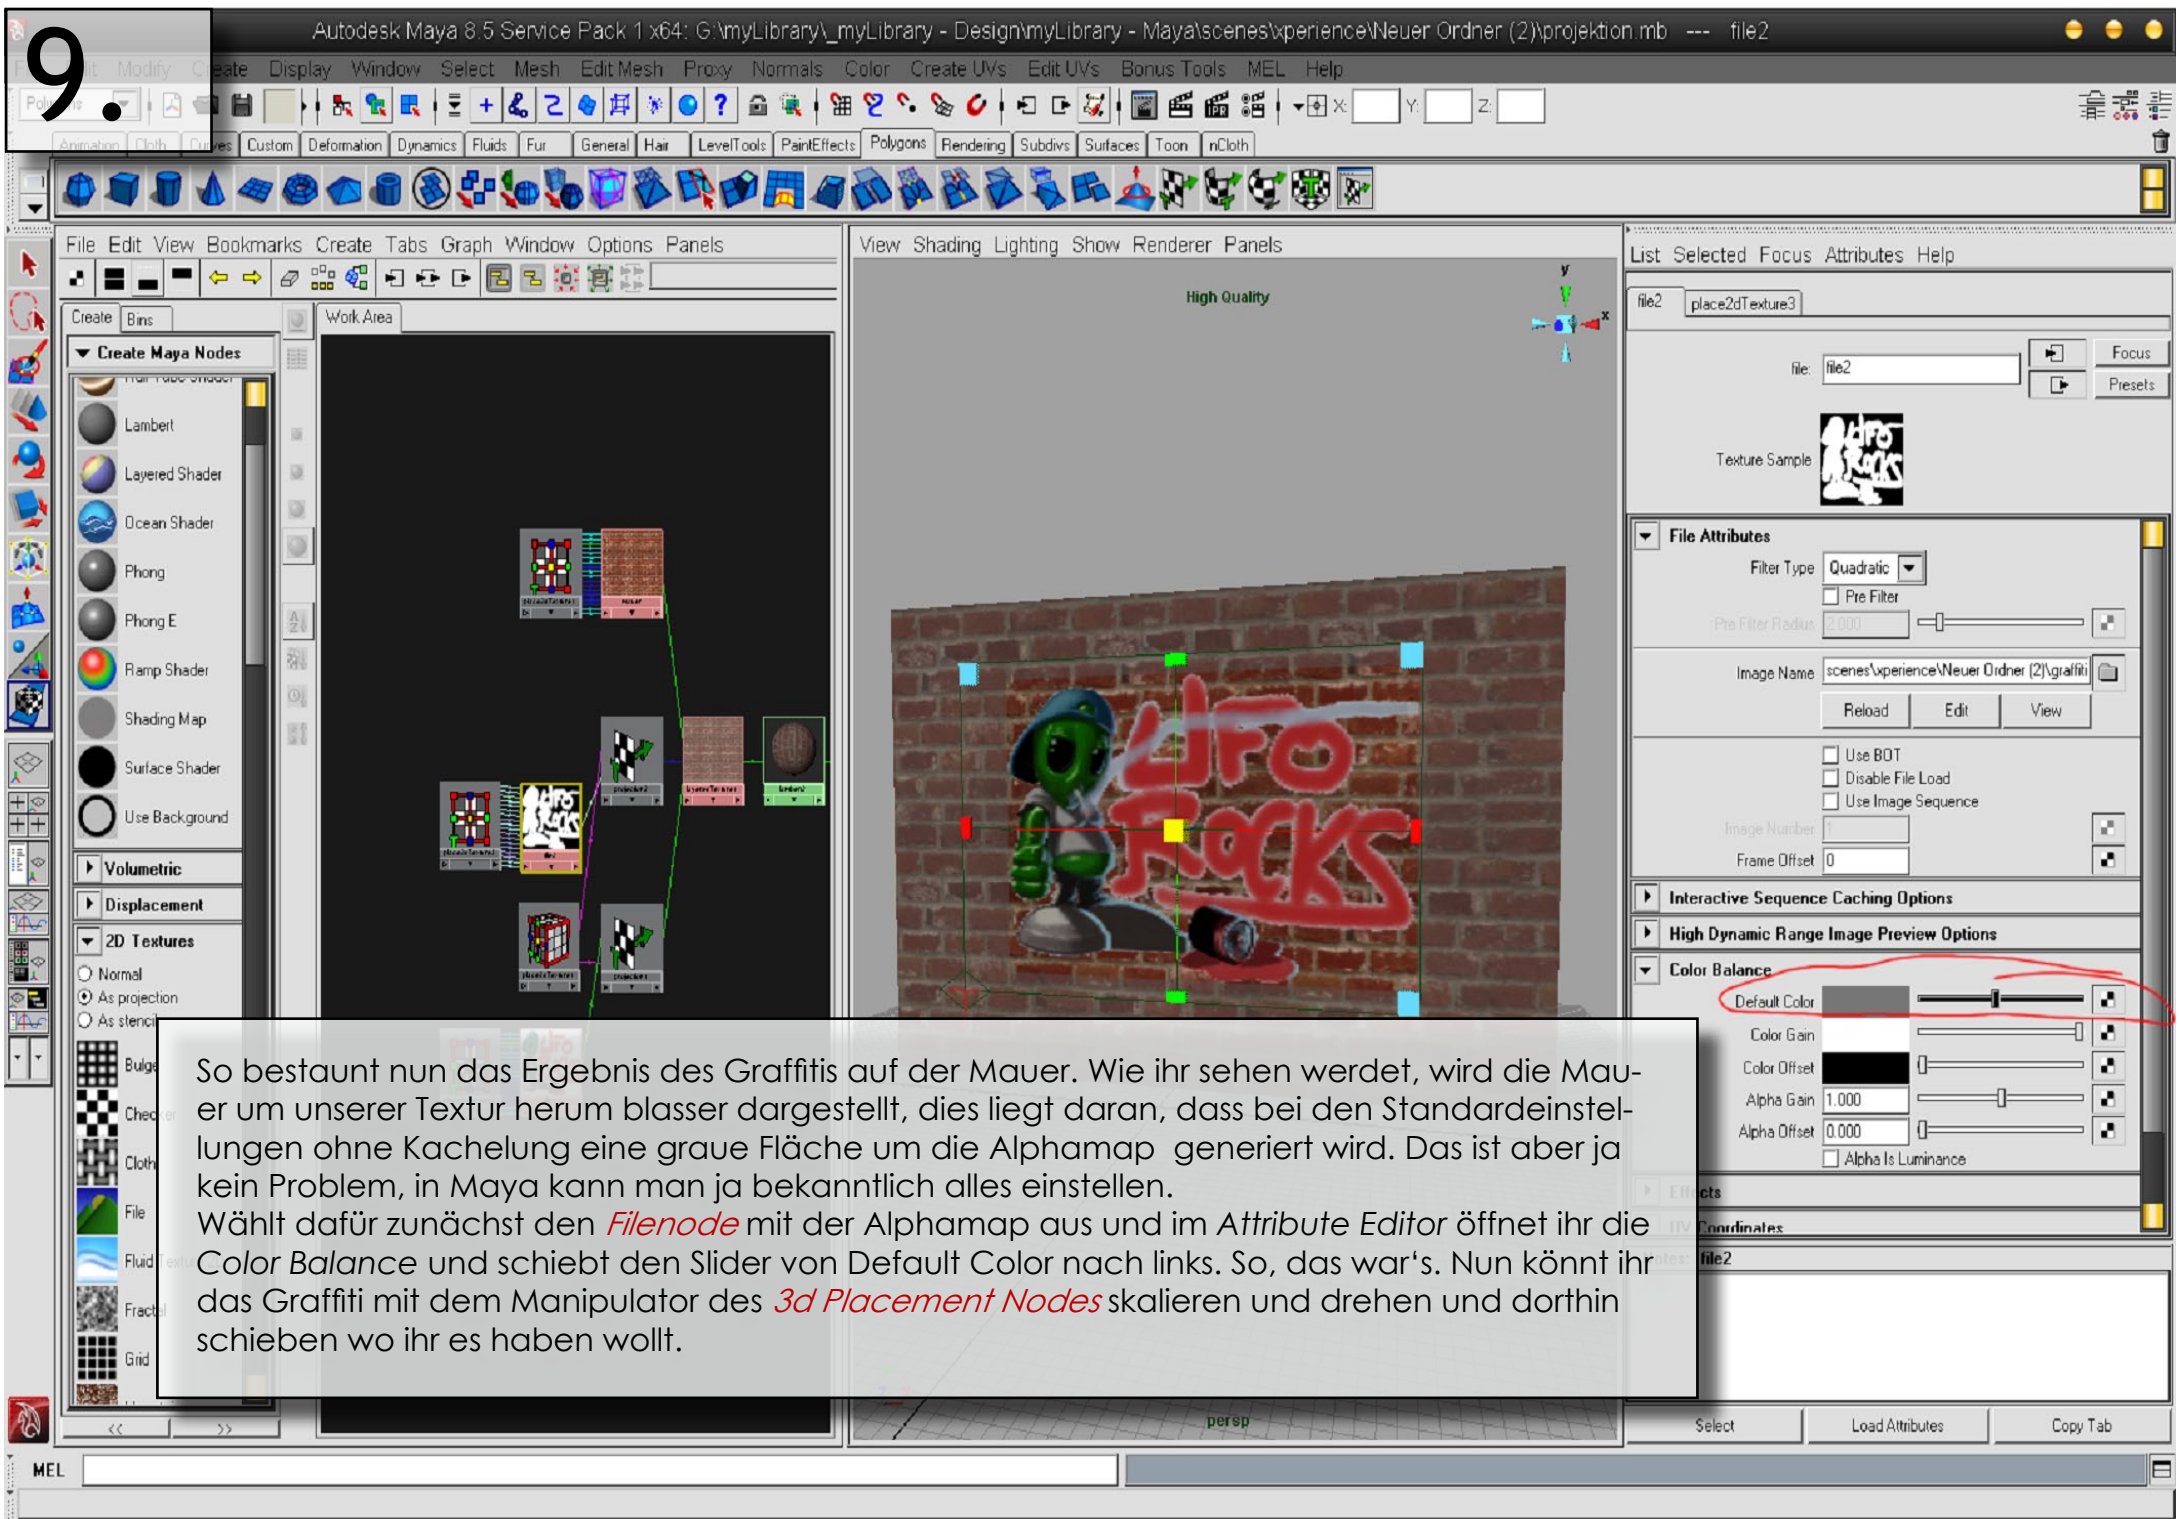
9.

Autodesk Maya 8.5 Service Pack 1 x64: G:\myLibrary\_myLibrary - Design\myLibrary - Maya\scenes\xperience\Neuer Ordner (2)\projektion.mb --- file2

Modify Create Display Window Select Mesh Edit Mesh Proxy Normals Color Create UVs Edit UVs Bonus Tools MEL Help

Animation Cloth Curves Custom Deformation Dynamics Fluids Fur General Hair LevelTools PaintEffects Polygons Rendering Subdivs Surfaces Toon nCloth

File Edit View Bookmarks Create Tabs Graph Window Options Panels

Create Bins

Create Maya Nodes

Lambert
Layered Shader
Ocean Shader
Phong
Phong E
Ramp Shader
Shading Map
Surface Shader
Use Background

Volumetric
Displacement
2D Textures
Normal
As projection
As stencil
Bulge
Checker
Cloth
File
Fluid
Fractal
Grid

Work Area

View Shading Lighting Show Renderer Panels

High Quality

persp

List Selected Focus Attributes Help

file2 place2dTexture3

file: file2 Focus Presets

Texture Sample

File Attributes
Filter Type Quadratic
Pre Filter
Pre Filter Radius 2.000
Image Name scenes\xperience\Neuer Ordner (2)\graffiti
Reload Edit View
Use BOT
Disable File Load
Use Image Sequence
Image Number 1
Frame Offset 0
Interactive Sequence Caching Options
High Dynamic Range Image Preview Options
Color Balance
Default Color
Color Gain
Color Offset
Alpha Gain 1.000
Alpha Offset 0.000
Alpha Is Luminance
Effects
UV Coordinates
file2

Select Load Attributes Copy Tab

MEL

So bestaunt nun das Ergebnis des Graffitis auf der Mauer. Wie ihr sehen werdet, wird die Mauer um unserer Textur herum blasser dargestellt, dies liegt daran, dass bei den Standardeinstellungen ohne Kachelung eine graue Fläche um die Alphamap generiert wird. Das ist aber ja kein Problem, in Maya kann man ja bekanntlich alles einstellen.
Wählt dafür zunächst den Filenode mit der Alphamap aus und im Attribute Editor öffnet ihr die Color Balance und schiebt den Slider von Default Color nach links. So, das war's. Nun könnt ihr das Graffiti mit dem Manipulator des 3d Placement Nodes skalieren und drehen und dorthin schieben wo ihr es haben wollt.